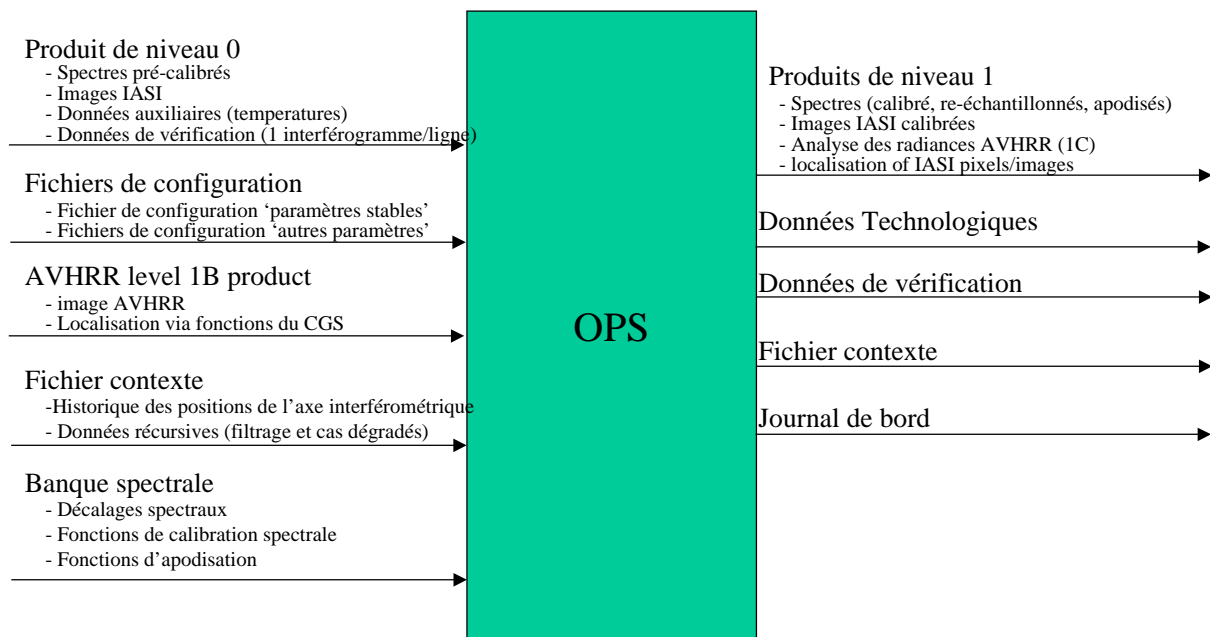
Produit de niveau 0
- Spectres pré-calibrés
- Images IASI
- Données auxiliaires (temperatures)
- Données de vérification (1 interférogramme/ligne)

Fichiers de configuration
- Fichier de configuration 'paramètres stables'
- Fichiers de configuration 'autres paramètres'

AVHRR level 1B product
- image AVHRR
- Localisation via fonctions du CGS

Fichier contexte
-Historique des positions de l'axe interférométrique
- Données récursives (filtrage et cas dégradés)

Banque spectrale
- Décalages spectraux
- Fonctions de calibration spectrale
- Fonctions d'apodisation

OPS

Produits de niveau 1
- Spectres (calibré, re-échantillonnés, apodisés)
- Images IASI calibrées
- Analyse des radiances AVHRR (1C)
- localisation of IASI pixels/images

Données Technologiques

Données de vérification

Fichier contexte

Journal de bord